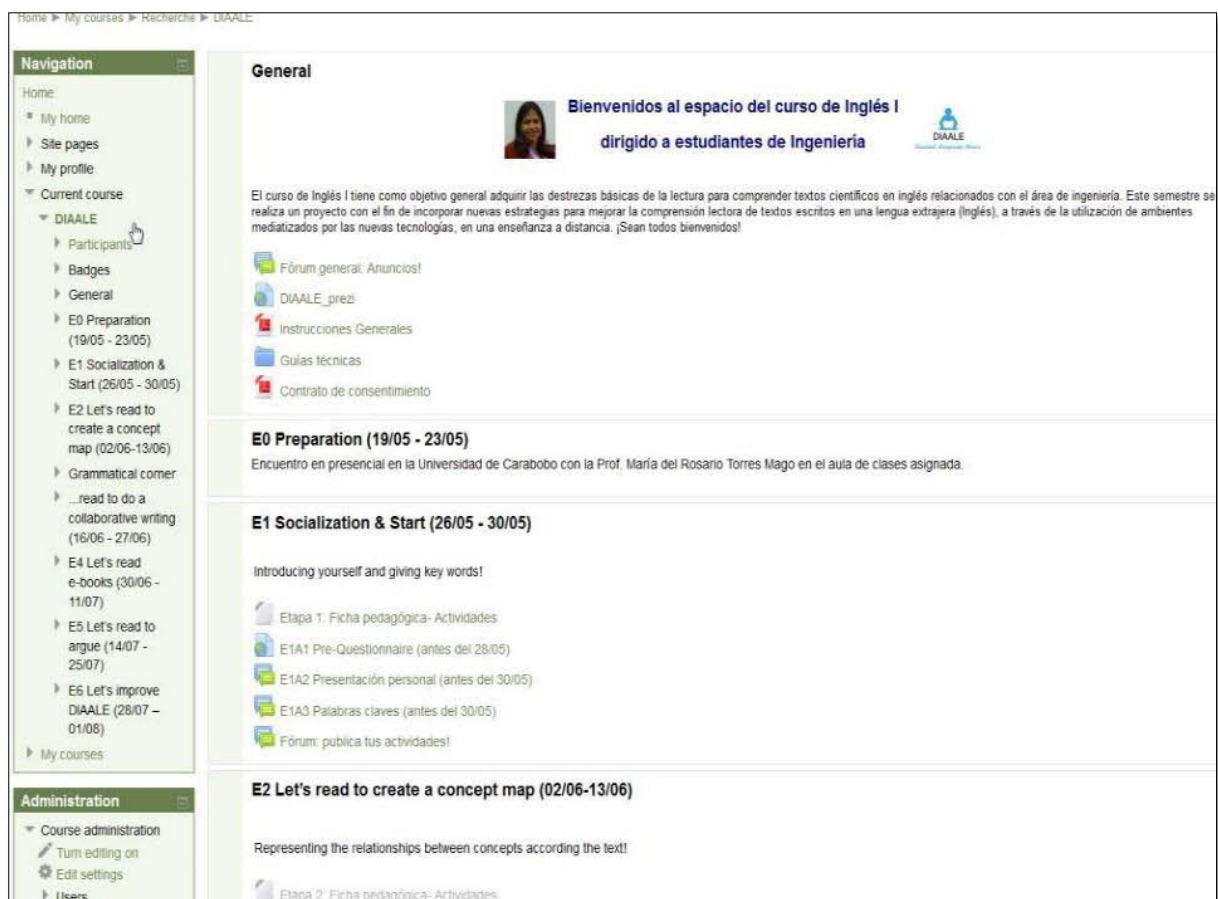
Home ▶ My courses ▶ Recherche ▶ DIAALE

Navigation

Home
My home
Site pages
My profile
Current course
DIAALE
Participants
Badges
General
E0 Preparation (19/05 - 23/05)
E1 Socialization & Start (26/05 - 30/05)
E2 Let's read to create a concept map (02/06-13/06)
Grammatical corner
...read to do a collaborative writing (16/06 - 27/06)
E4 Let's read e-books (30/06 - 11/07)
E5 Let's read to argue (14/07 - 25/07)
E6 Let's improve DIAALE (28/07 – 01/08)
My courses

Administration

Course administration
Turn editing on
Edit settings
Users

General

Bienvenidos al espacio del curso de Inglés I dirigido a estudiantes de Ingeniería

DIAALE

El curso de Inglés I tiene como objetivo general adquirir las destrezas básicas de la lectura para comprender textos científicos en inglés relacionados con el área de ingeniería. Este semestre se realiza un proyecto con el fin de incorporar nuevas estrategias para mejorar la comprensión lectora de textos escritos en una lengua extrajera (Inglés), a través de la utilización de ambientes mediatizados por las nuevas tecnologías, en una enseñanza a distancia. ¡Sean todos bienvenidos!

Fórum general: Anuncios!
DIAALE_prezi
Instrucciones Generales
Guias técnicas
Contrato de consentimiento

E0 Preparation (19/05 - 23/05)

Encuentro en presencial en la Universidad de Carabobo con la Prof. María del Rosario Torres Mago en el aula de clases asignada.

E1 Socialization & Start (26/05 - 30/05)

Introducing yourself and giving key words!

Etapa 1: Ficha pedagógica- Actividades
E1A1 Pre-Questionnaire (antes del 28/05)
E1A2 Presentación personal (antes del 30/05)
E1A3 Palabras claves (antes del 30/05)
Fórum: publica tus actividades!

E2 Let's read to create a concept map (02/06-13/06)

Representing the relationships between concepts according the text!

Etapa 2: Ficha pedagógica- Actividades